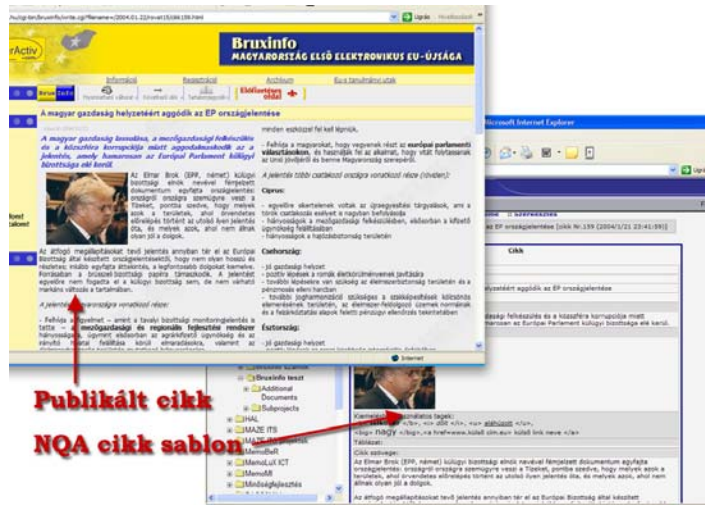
Bruxinfo
MAGYARORSZÁG ELSŐ ELEKTRONIKUS EU-ÚJSÁGA

Információ Regisztráció Archívum EU-s tanulmányi utak

Előfizetési oldal

A magyar gazdaság helyzetéért aggódik az EP országjelentése

A magyar gazdaság lassulása, a mezőgazdasági feldolgozás és a közszféra korrupciója miatt aggodalmaskodik az a jelentés, amely hamarosan az Európai Parlament külügyi bizottsága elé kerül.

Az Elmar Brok (EPP, német) külügyi bizottsági elnök nevével fémjelzett dokumentum egyfajta országjelentés: országról országra szemügyre veszi a Tízeket, pontba szedve, hogy melyek azok a területek, ahol érvendetes előrelépés történt az utolsó éven jelentés óta, és melyek azok, ahol nem álltak olyan jól a dolgok.

Az átfogó megállapításokat tevő jelentés annyiban tér el az Európai Bizottság által készített országjelentésektől, hogy nem olyan hosszú és részletes; inkább egyfajta áttekintés, a legfontosabb dolgokat kiemelve. Forrásaiban a brüsszeli bizottság papírja támaszkodik. A jelentést egyelőre nem fogadta el a külügyi bizottság sem, de nem várható markáns változás a tartalmában.

A jelentés Magyarországra vonatkozó része:

- Felhívja a figyelmet – amint a tavalyi bizottsági monitoringjelentés is tette – a mezőgazdasági és regionális fejlesztési rendszer hiányosságára, ugyanis ...

minden eszközzel fel kell lépniük.

- Felhívja a magyarokat, hogy vegyenek részt az európai parlamenti választásokon, és használják fel az alkalmat, hogy váltott folytassanak az Unió jövőjéről és benne Magyarország szerepéről.

A jelentés többi csatlakozó országra vonatkozó része (röviden):

Ciprus:

- egyelőre sikertelenek voltak az újraegyesítési tárgyalások, ami a török csatlakozás esélyeit is negatívan befolyásolja
- hiányosságok a mezőgazdaság felkészülésében, elsősorban a kifizető ügynökség felállításában
- hiányosságok a hajózásbiztonság területén

Csehország:

- jó gazdasági helyzet
- pozitív lépések a romák életkörülményeinek javítására
- további lépésekre van szükség az élelmezésbiztonság területén és a pénzmosás elleni harcban
- további jogharmonizáció szükséges a szakképesítések kölcsönös elismerésének területén, az élelmiszer-feldolgozó üzemek normáinak és a felárkiöntatás alapok felett pénzügyi ellenőrzés tekintetében

Észtország:

- jó gazdasági helyzet

Internet

Microsoft Internet Explorer

Cikk

helyzetéért aggódik az EP országjelentése

Bruxinfo tezt
Additional Documents
Subprojects
HAL
MAZE ITS
MemoBeR
MemoLux ICT
MemoAR
Minőségfejlesztés

Kiemelés formázási tagek:
<bog> nagy </bog>, <a href=www.kolid.com> kolid link neve </a>

Cikk szövege:
Az Elmar Brok (EPP, német) külügyi bizottsági elnök nevével fémjelzett dokumentum egyfajta országjelentés: országról országra szemügyre veszi a Tízeket, pontba szedve, hogy melyek azok a területek, ahol érvendetes előrelépés történt az utolsó éven jelentés óta, és melyek azok, ahol nem álltak olyan jól a dolgok.

Publikált cikk

NQA cikk sablon